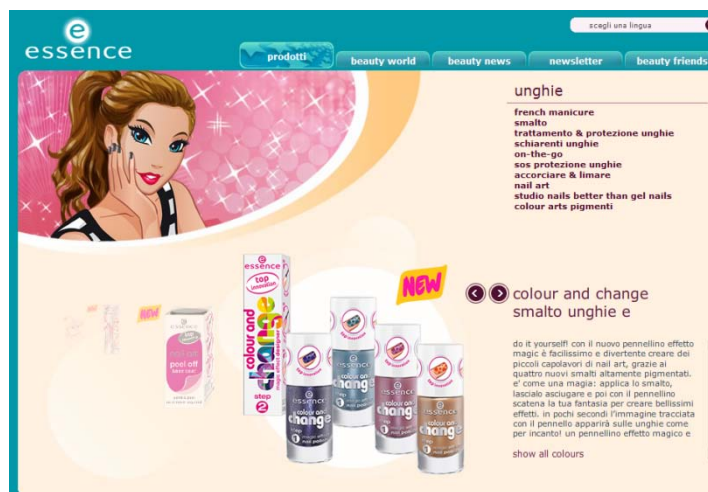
e
essence

scegli una lingua

prodotti
beauty world
beauty news
newsletter
beauty friends

unghie
french manicure
smalto
trattamento & protezione unghie
schiarenti unghie
on-the-go
sos protezione unghie
accorciare & limare
nail art
studio nails better than gel nails
colour arts pigmenti

NEW

essence
top innovation
colour and change
step 2

essence
peel off

essence
colour and change

colour and change smalto unghie e

do it yourself! con il nuovo pennellino effetto magic è facilissimo e divertente creare dei piccoli capolavori di nail art, grazie ai quattro nuovi smalti altamente pigmentati. e' come una magia: applica lo smalto, lascialo asciugare e poi con il pennello scatena la tua fantasia per creare bellissimi effetti. in pochi secondi l'immagine tracciata con il pennello apparirà sulle unghie come per incanto! un pennellino effetto magico e

show all colours